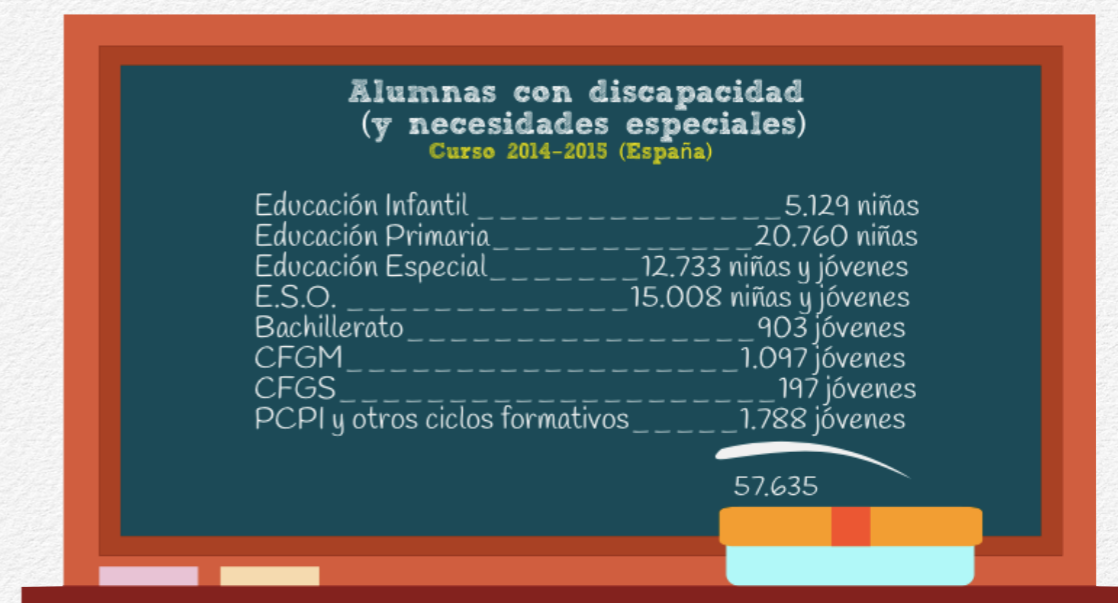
Alumnas con discapacidad (y necesidades especiales)
Curso 2014-2015 (España)

Educación Infantil ______________5.129 niñas
Educación Primaria____________20.760 niñas
Educación Especial_______12.733 niñas y jóvenes
E.S.O. _____________15.008 niñas y jóvenes
Bachillerato________________903 jóvenes
CFGM__________________1.097 jóvenes
CFGS_____________________197 jóvenes
PCPI y otros ciclos formativos_____1.788 jóvenes

57.635